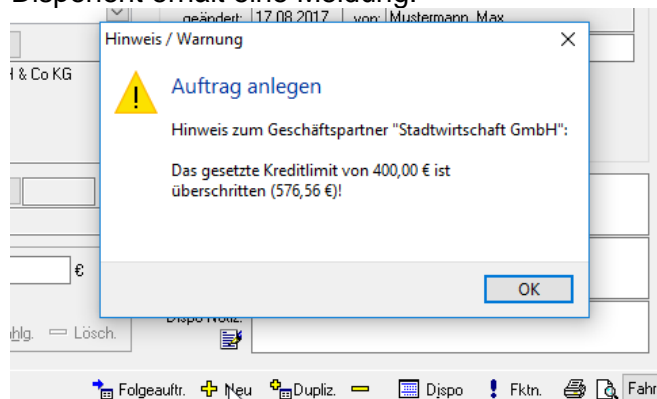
Disponent erhält eine Meldung:

geändert: 17.08.2017 von: Mustermann, Max

H & Co KG

€

hlg. Lösch.

Dispo Notiz:

Hinweis / Warnung

×

Auftrag anlegen

Hinweis zum Geschäftspartner "Stadtwirtschaft GmbH":

Das gesetzte Kreditlimit von 400,00 € ist überschritten (576,56 €)!

OK

Folgeauftr. Neu Dupliz. Dispo Fktn. Fahr